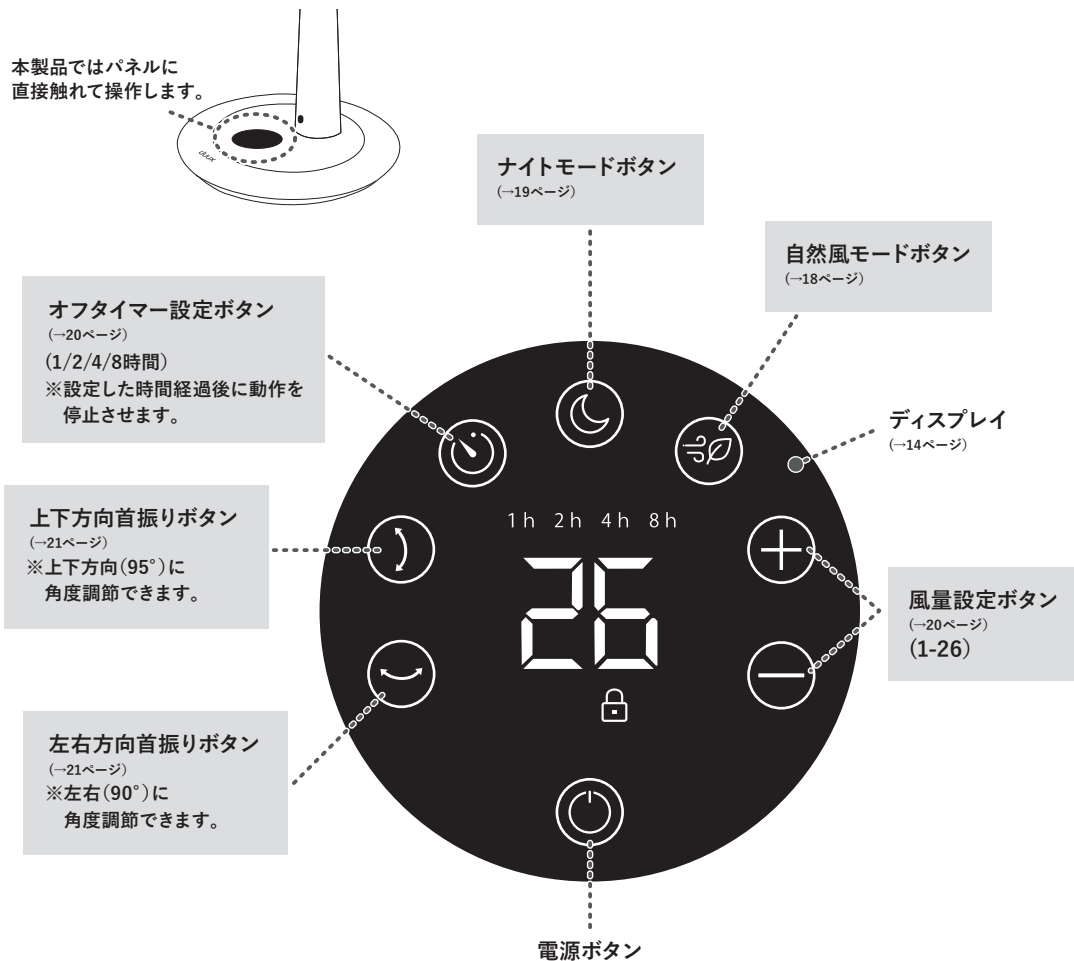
本製品ではパネルに
直接触れて操作します。

ナイトモードボタン
(→19ページ)

自然風モードボタン
(→18ページ)

オフタイマー設定ボタン
(→20ページ)
(1/2/4/8時間)
※設定した時間経過後に動作を停止させます。

ディスプレイ
(→14ページ)

上下方向首振りボタン
(→21ページ)
※上下方向(95°)に角度調節できます。

1h 2h 4h 8h

26

風量設定ボタン
(→20ページ)
(1-26)

左右方向首振りボタン
(→21ページ)
※左右(90°)に角度調節できます。

電源ボタン